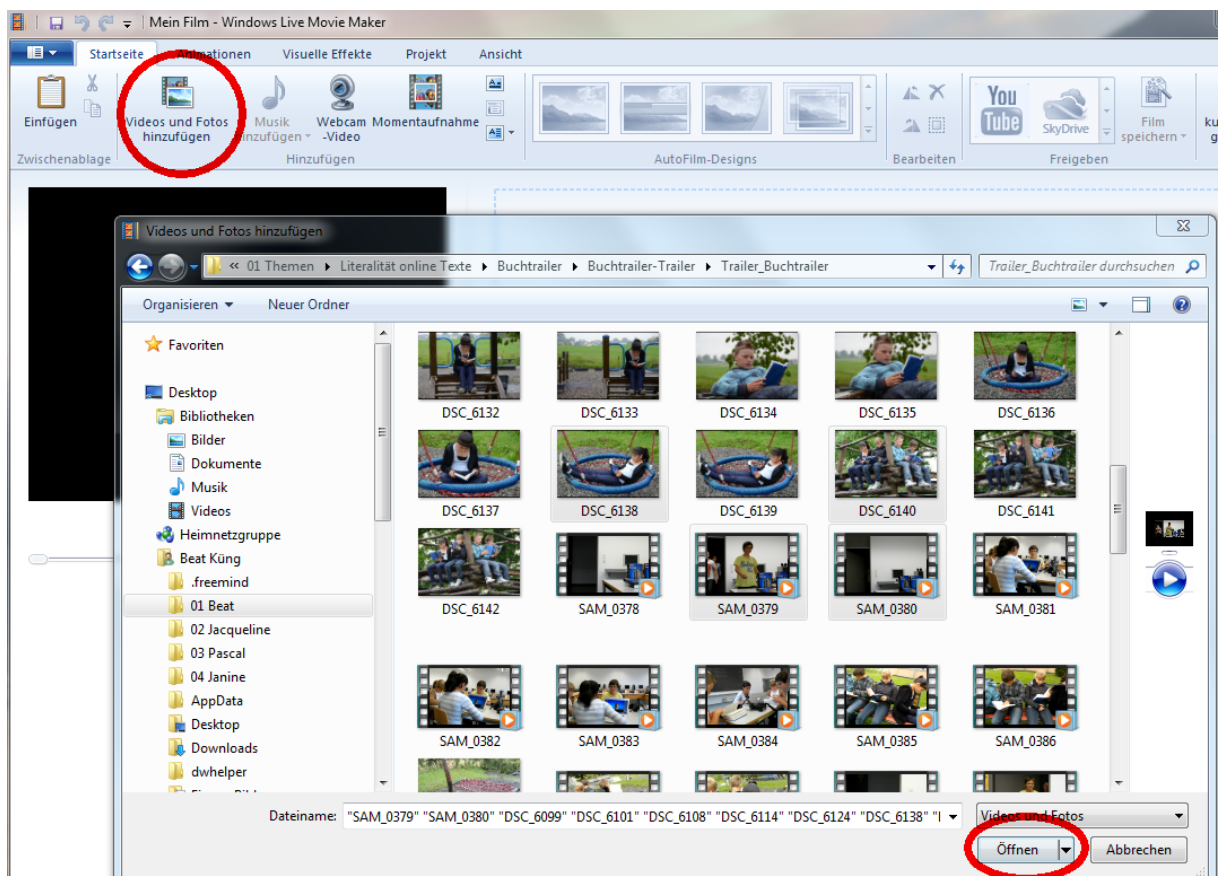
Mein Film - Windows Live Movie Maker

Startseite Animationen Visuelle Effekte Projekt Ansicht

Einfügen
Zwischenablage
Videos und Fotos hinzufügen
Musik hinzufügen
Webcam -Video
Momentaufnahme
Hinzufügen
AutoFilm-Designs
Bearbeiten
YouTube
SkyDrive
Film speichern
Freigeben

Videos und Fotos hinzufügen

« 01 Themen ▸ Literalität online Texte ▸ Buchtrailer ▸ Buchtrailer-Trailer ▸ Trailer_Buchtrailer
Trailer_Buchtrailer durchsuchen

Organisieren ▾ Neuer Ordner

Favoriten
Desktop
Bibliotheken
Bilder
Dokumente
Musik
Videos
Heimnetzgruppe
Beat Küng
.freemind
01 Beat
02 Jacqueline
03 Pascal
04 Janine
AppData
Desktop
Downloads
dwhelper
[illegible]

DSC_6132
DSC_6133
DSC_6134
DSC_6135
DSC_6136
DSC_6137
DSC_6138
DSC_6139
DSC_6140
DSC_6141
DSC_6142
SAM_0378
SAM_0379
SAM_0380
SAM_0381
SAM_0382
SAM_0383
SAM_0384
SAM_0385
SAM_0386

Dateiname: "SAM_0379" "SAM_0380" "DSC_6099" "DSC_6101" "DSC_6108" "DSC_6114" "DSC_6124" "DSC_6138" "I
Videos und Fotos
Öffnen
Abbrechen